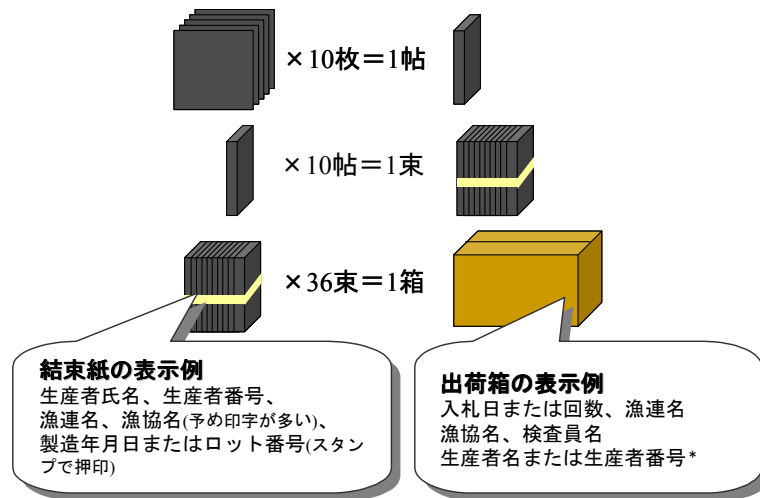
×10枚＝1帖

×10帖＝1束

×36束＝1箱

結束紙の表示例
生産者氏名、生産者番号、漁連名、漁協名(予め印字が多い)、製造年月日またはロット番号(スタンプで押印)

出荷箱の表示例
入札日または回数、漁連名
漁協名、検査員名
生産者名または生産者番号＊